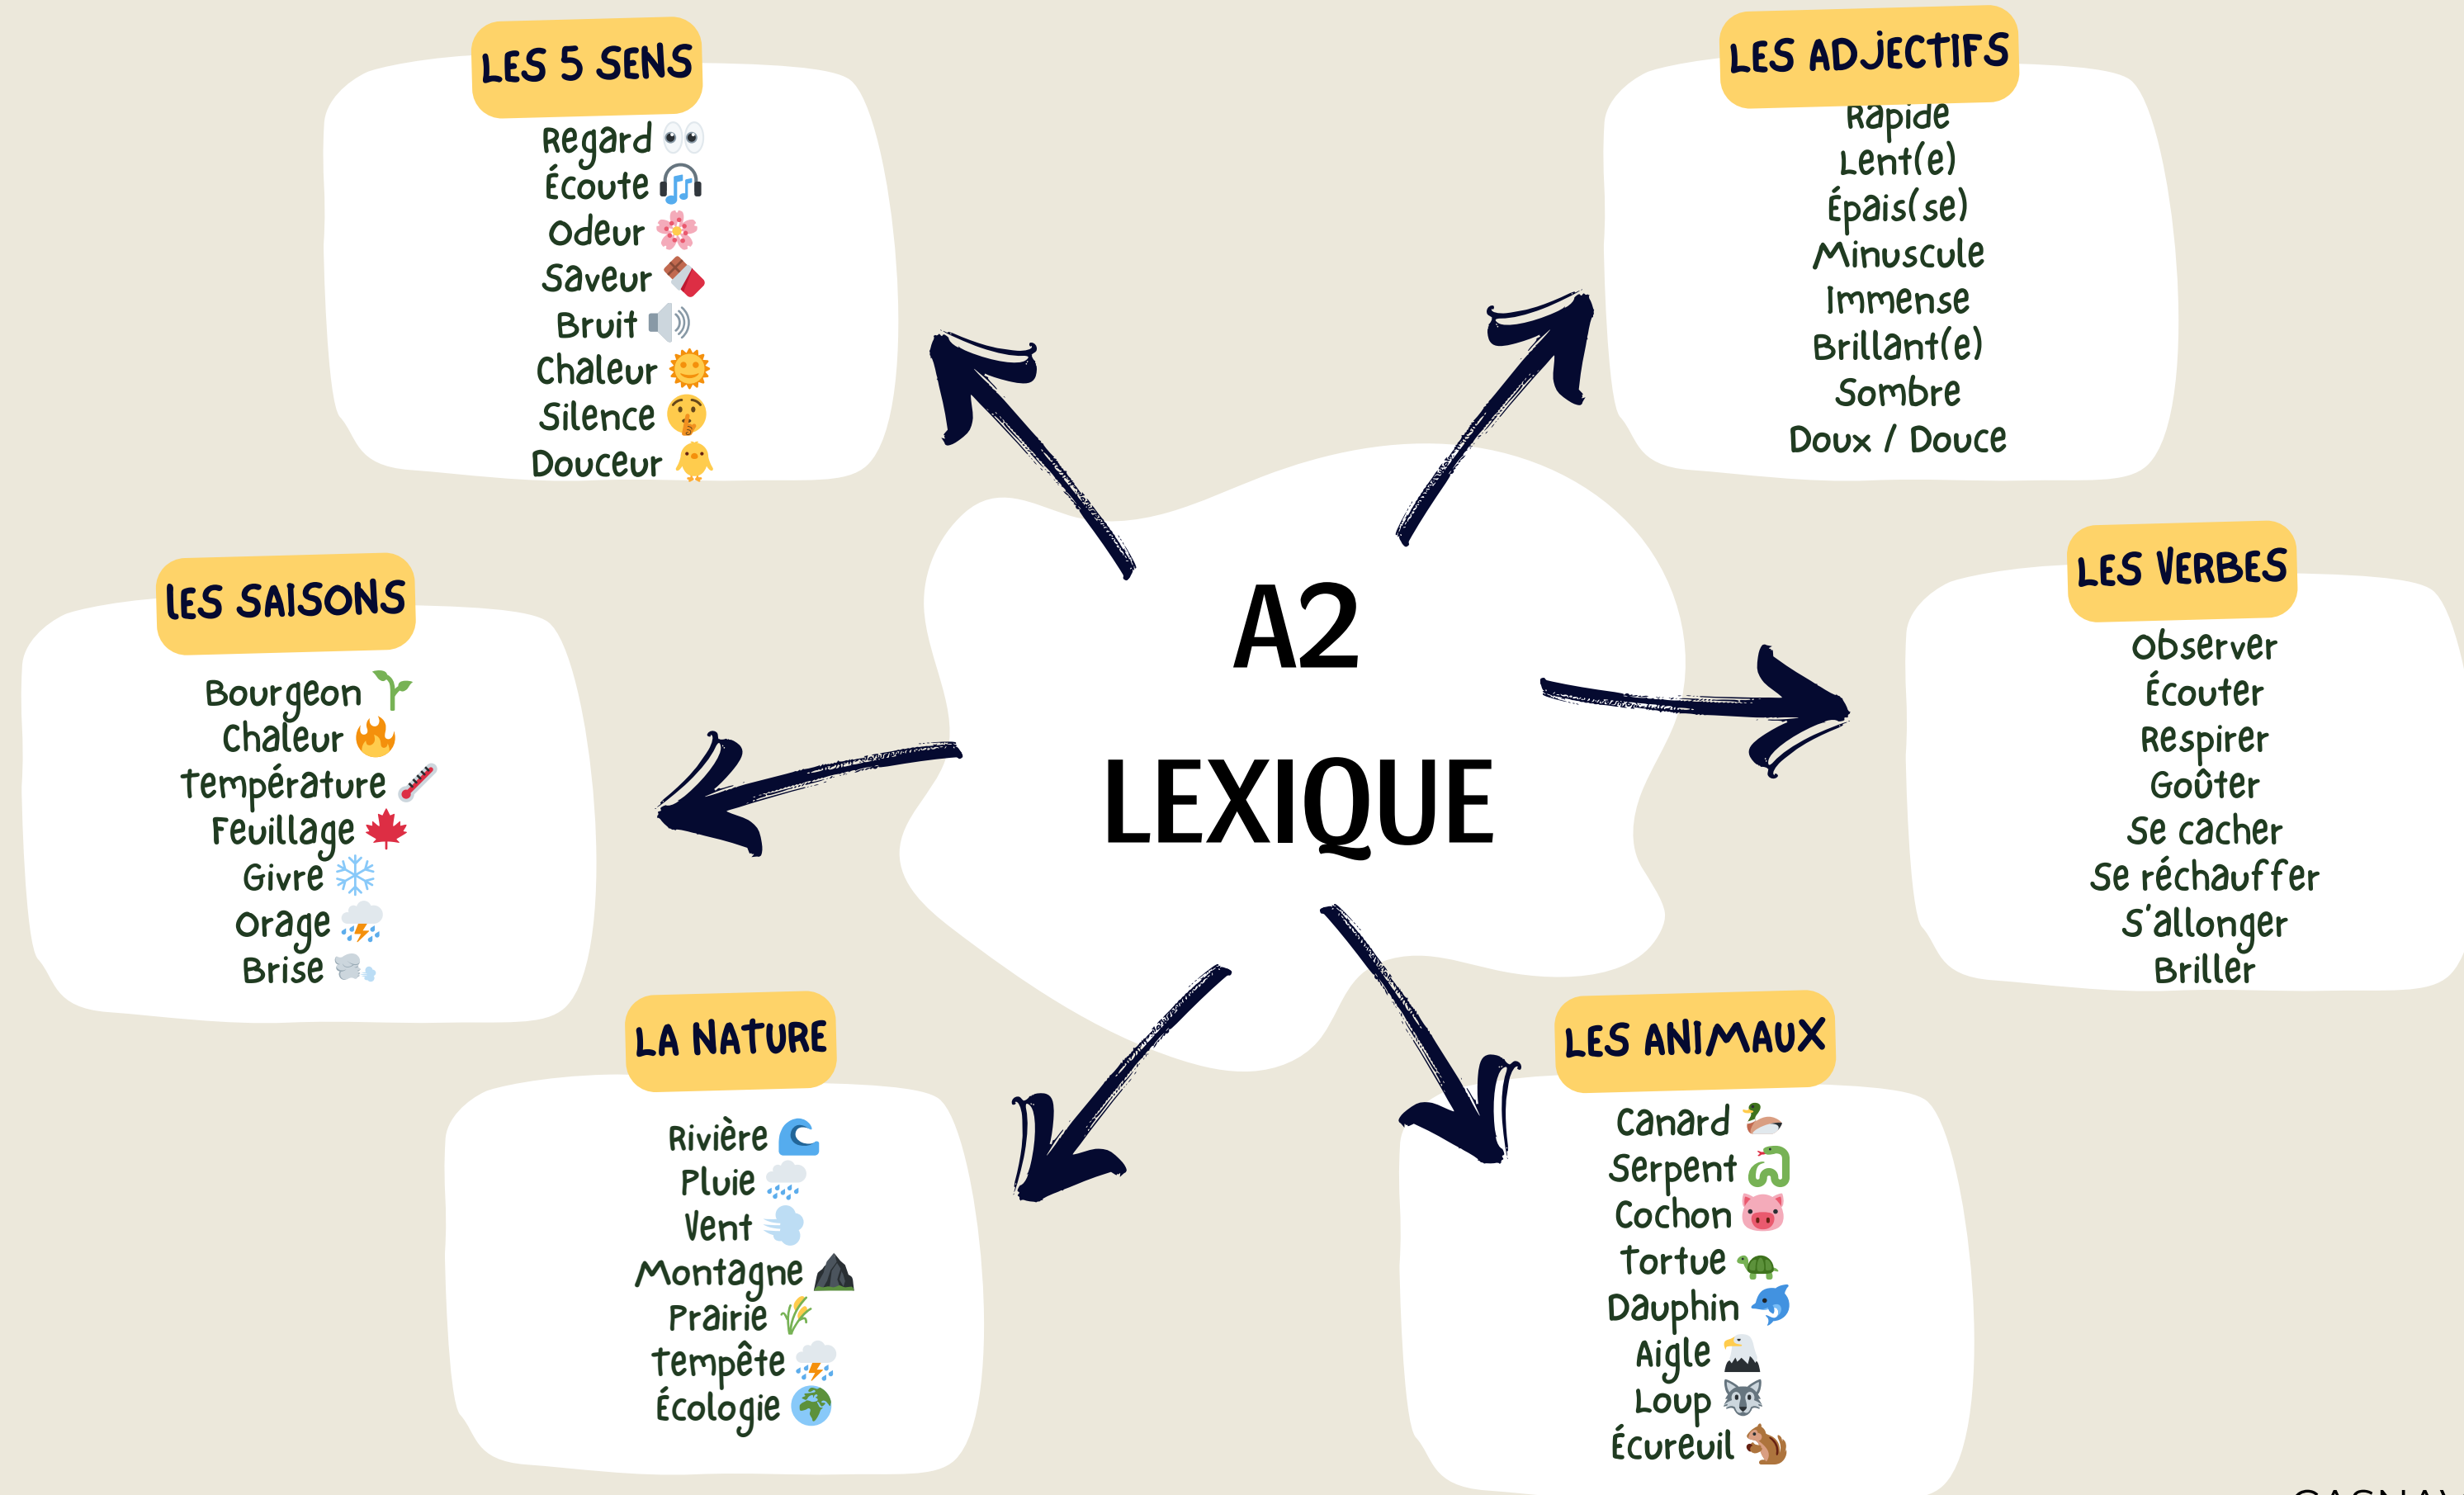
A2
LEXIQUE

LES 5 SENS
Regard 👀
Écoute 🎧
Odeur 🌸
Saveur 🍫
Bruit 🔊
Chaleur 🌞
Silence 🤫
Douceur 🐥

LES ADJECTIFS
Rapide
Lent(e)
Épais(se)
Minuscule
Immense
Brillant(e)
Sombre
Doux / Douce

LES SAISONS
Bourgeon 🌱
Chaleur 🔥
température 🌡️
Feuillage 🍁
Givre ❄️
Orage ⛈️
Brise 🌬️

LES VERBES
Observer
Écouter
Respirer
Goûter
Se cacher
Se réchauffer
S'allonger
Briller

LA NATURE
Rivière 🌊
Pluie 🌧️
Vent 💨
Montagne ⛰️
Prairie 🌾
tempête ⛈️
Écologie 🌍

LES ANIMAUX
Canard 🦆
Serpent 🐍
Cochon 🐷
Tortue 🐢
Dauphin 🐬
Aigle 🦅
Loup 🐺
Écureuil 🐿️

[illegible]